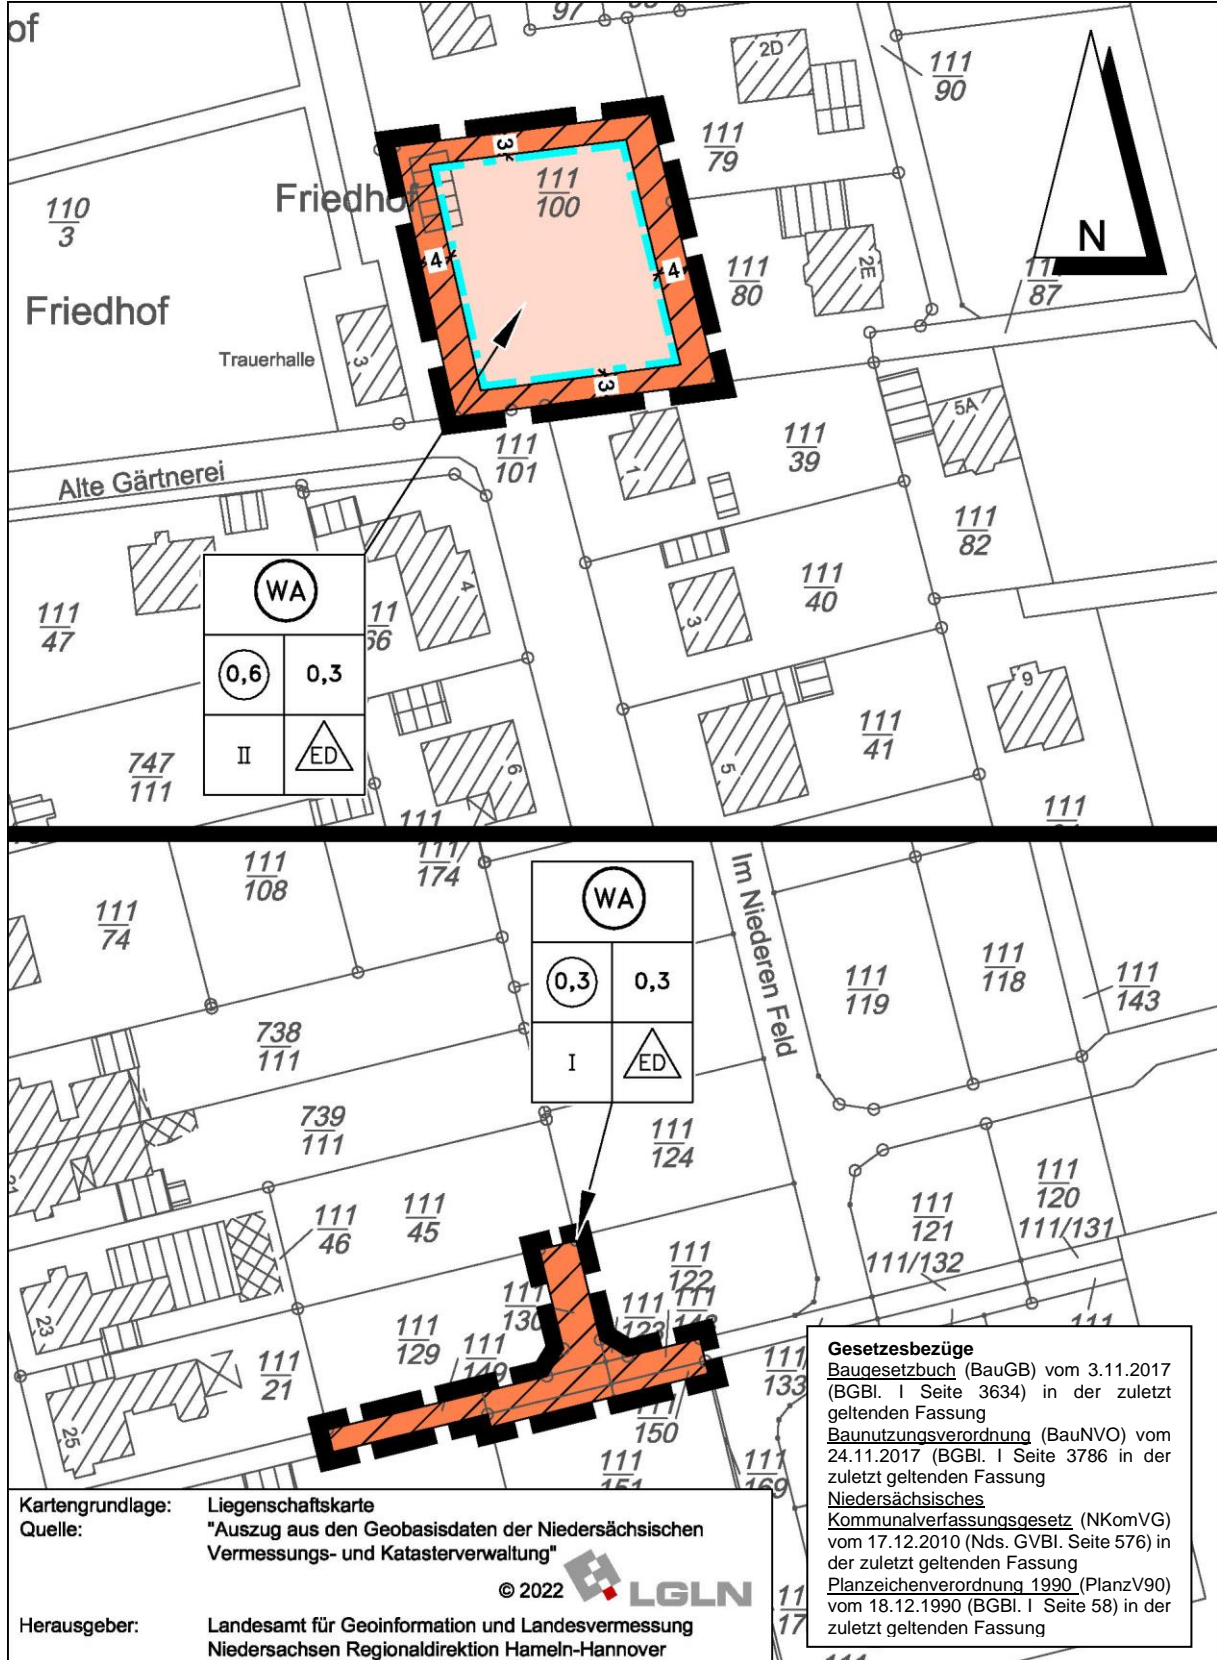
of

97

2D

$\frac{111}{90}$

N

$\frac{111}{79}$

3

$\frac{111}{100}$

Friedhof

$\frac{110}{3}$

4

4

$\frac{111}{80}$

2E

$\frac{111}{87}$

Friedhof

Trauerhalle

3

3

5A

$\frac{111}{101}$

$\frac{111}{39}$

Alte Gärtnerei

1

$\frac{111}{82}$

WA

$\frac{111}{47}$

$\frac{111}{66}$

4

$\frac{111}{40}$

3

0,6 | 0,3

II | ED

9

$\frac{111}{41}$

$\frac{747}{111}$

6

5

111

111

$\frac{111}{108}$

$\frac{111}{174}$

WA

Im Niederen Feld

$\frac{111}{74}$

0,3 | 0,3

I | ED

$\frac{111}{119}$

$\frac{111}{118}$

$\frac{111}{143}$

$\frac{738}{111}$

$\frac{739}{111}$

$\frac{111}{124}$

$\frac{111}{120}$

$\frac{111}{45}$

$\frac{111}{46}$

$\frac{111}{121}$

111/131

111/132

$\frac{111}{122}$

$\frac{111}{130}$

111

111

111

23

$\frac{111}{129}$

111

$\frac{111}{21}$

$\frac{111}{133}$

25

$\frac{111}{150}$

111

111

Gesetzesbezüge
Baugesetzbuch (BauGB) vom 3.11.2017 (BGBl. I Seite 3634) in der zuletzt geltenden Fassung
Baunutzungsverordnung (BauNVO) vom 24.11.2017 (BGBl. I Seite 3786 in der zuletzt geltenden Fassung
Niedersächsisches Kommunalverfassungsgesetz (NKomVG) vom 17.12.2010 (Nds. GVBl. Seite 576) in der zuletzt geltenden Fassung
Planzeichenverordnung 1990 (PlanzV90) vom 18.12.1990 (BGBl. I Seite 58) in der zuletzt geltenden Fassung

Kartengrundlage: Liegenschaftskarte
Quelle: "Auszug aus den Geobasisdaten der Niedersächsischen Vermessungs- und Katasterverwaltung"
© 2022 LGLN
Herausgeber: Landesamt für Geoinformation und Landesvermessung Niedersachsen Regionaldirektion Hameln-Hannover